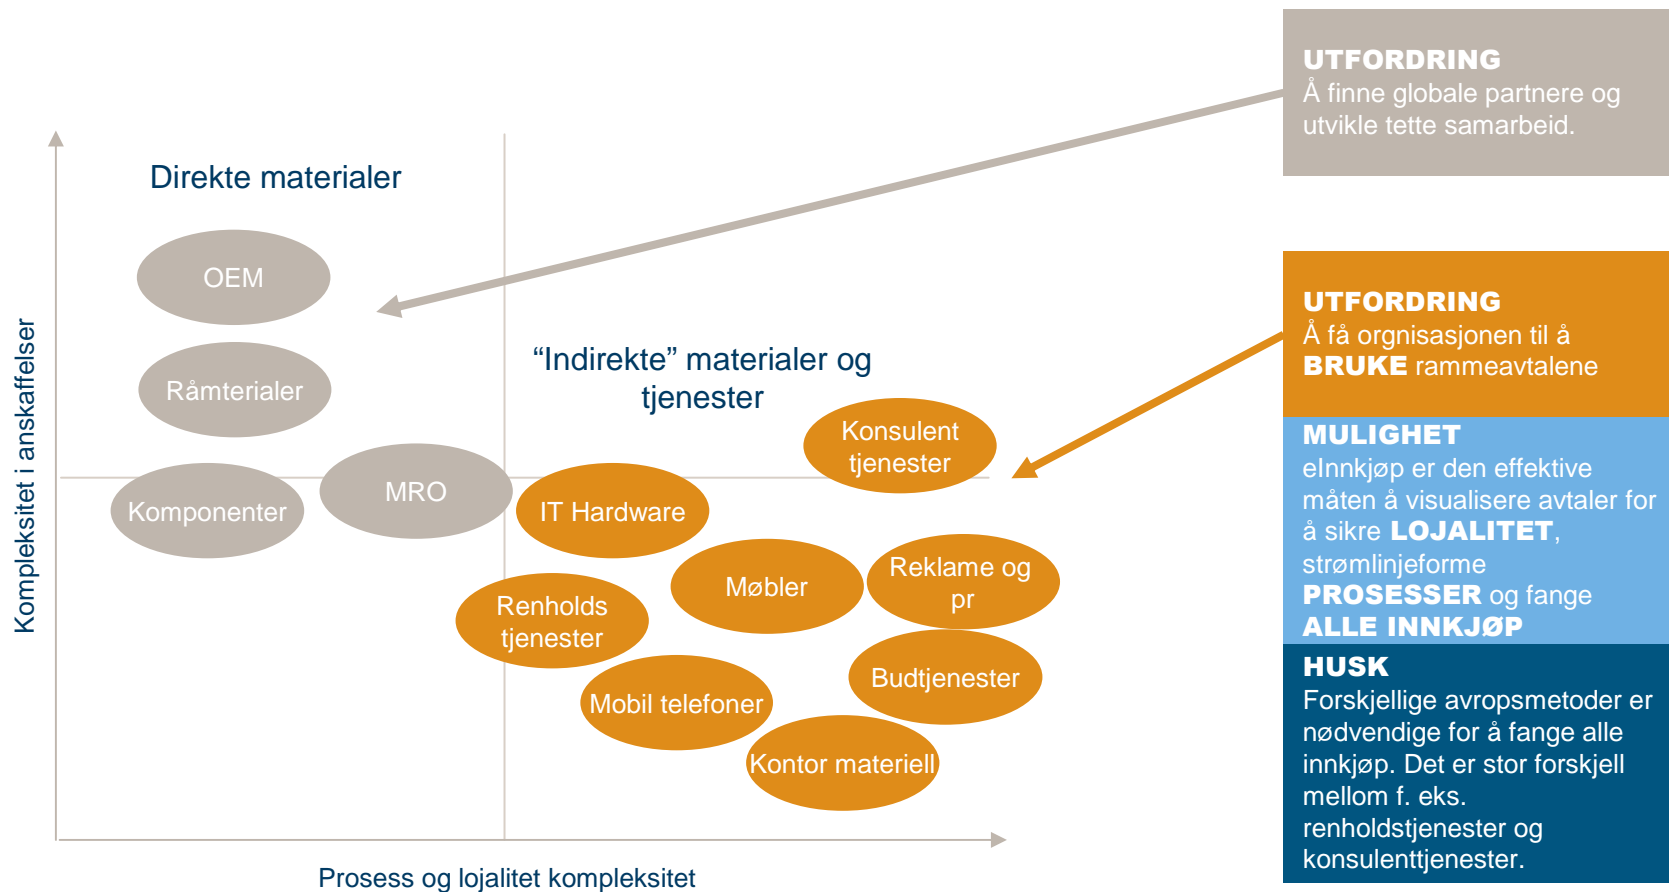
Direkte materialer

OEM

Råmterialer

Komponenter

MRO

"Indirekte" materialer og tjenester

Konsulent tjenester

IT Hardware

Møbler

Reklame og pr

Renholds tjenester

Mobil telefoner

Budtjenester

Kontor materiell

Kompleksitet i anskaffelser

Prosess og lojalitet kompleksitet

UTFORDRING
Å finne globale partnere og utvikle tette samarbeid.

UTFORDRING
Å få orgnisasjonen til å BRUKE rammeavtalene

MULIGHET
eInnkjøp er den effektive måten å visualisere avtaler for å sikre LOJALITET, strømlinjeforme PROSESSER og fange ALLE INNKJØP

HUSK
Forskjellige avropsmetoder er nødvendige for å fange alle innkjøp. Det er stor forskjell mellom f. eks. renholdstjenester og konsulenttjenester.